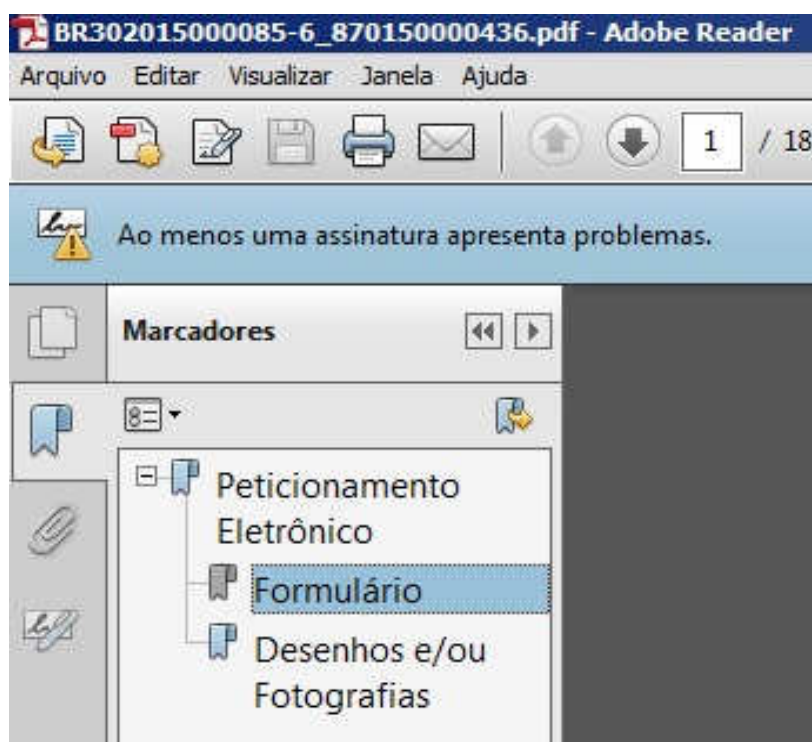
BR302015000085-6_870150000436.pdf - Adobe Reader

Arquivo Editar Visualizar Janela Ajuda

1 / 18

Ao menos uma assinatura apresenta problemas.

Marcadores

Peticionamento Eletrônico

Formulário

Desenhos e/ou Fotografias